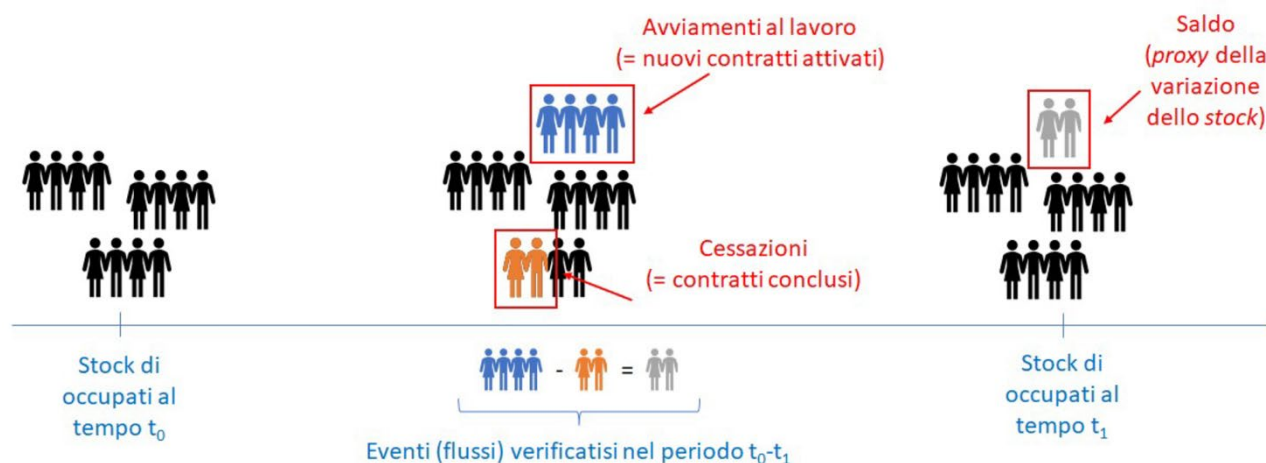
Avviamenti al lavoro
(= nuovi contratti attivati)

Saldo
(proxy della variazione dello stock)

Cessazioni
(= contratti conclusi)

Stock di occupati al tempo $t_0$

- =

Eventi (flussi) verificatisi nel periodo $t_0$-$t_1$

Stock di occupati al tempo $t_1$